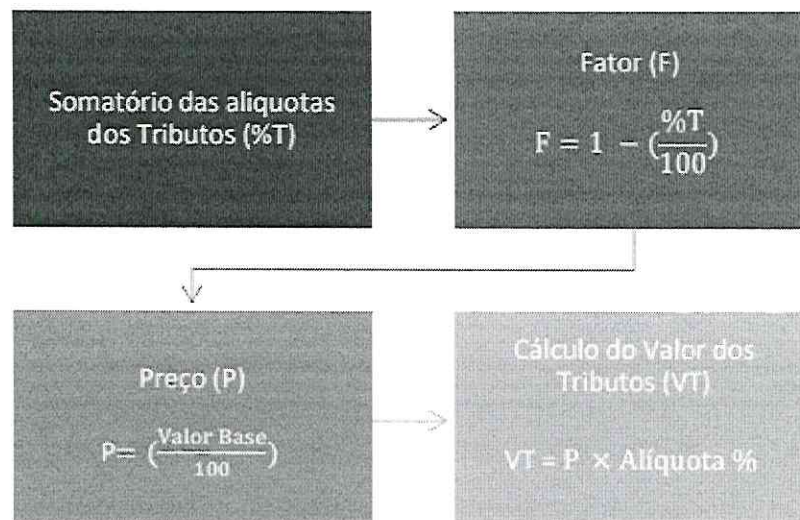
Somatório das aliquotas dos Tributos (%T)

Fator (F)

$F = 1 - (\frac{\%T}{100})$

Preço (P)

$P = (\frac{\text{Valor Base}}{100})$

Cálculo do Valor dos Tributos (VT)

$VT = P \times \text{Alíquota } \%$